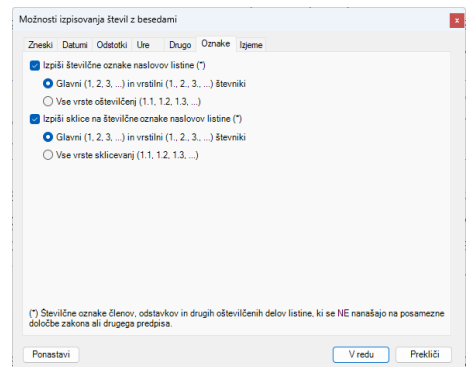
Možnosti izpisovanja števil z besedami

Zneski | Datumi | Odstotki | Ure | Drugo | Oznake | Izjeme

Izpiši številčne oznake naslovov listine (*)

Glavni (1, 2, 3, ...) in vrstilni (1., 2., 3., ...) števniki

Vse vrste oštevilčenj (1.1, 1.2, 1.3, ...)

Izpiši sklice na številčne oznake naslovov listine (*)

Glavni (1, 2, 3, ...) in vrstilni (1., 2., 3., ...) števniki

Vse vrste sklicevanj (1.1, 1.2, 1.3, ...)

(*) Številčne oznake členov, odstavkov in drugih oštevilčenih delov listine, ki se NE nanašajo na posamezne določbe zakona ali drugega predpisa.

Ponastavi

V redu

Prekliči